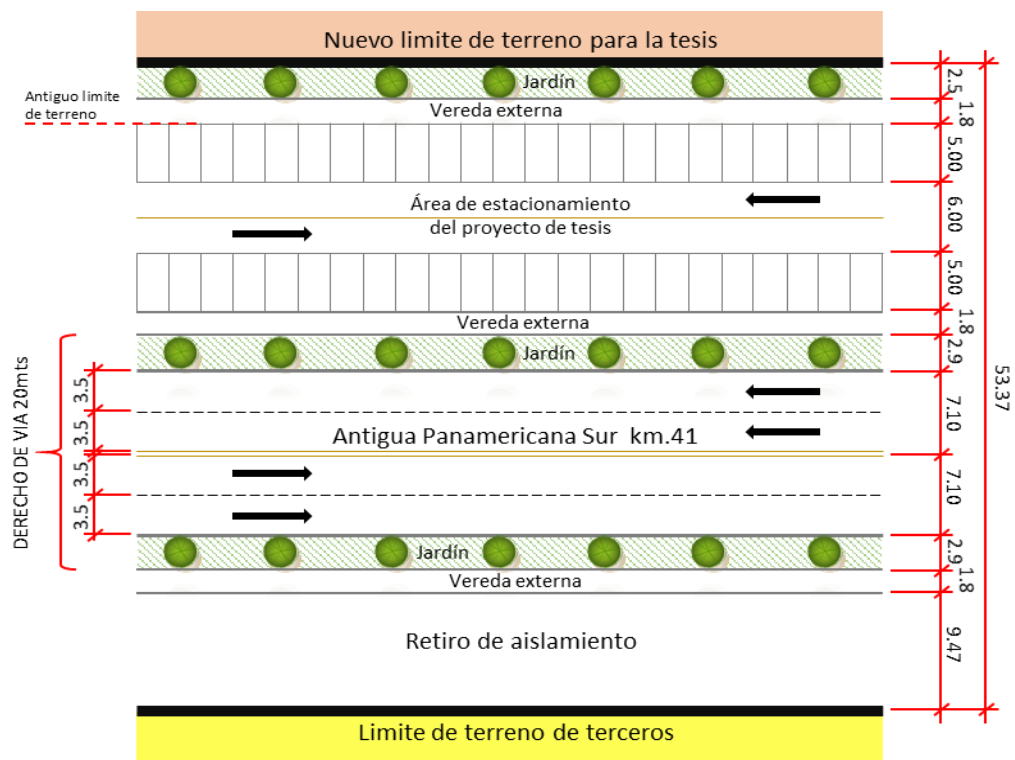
Nuevo limite de terreno para la tesis

Jardín

Antiguo limite de terreno

Vereda externa

Área de estacionamiento del proyecto de tesis

Vereda externa

Jardín

DERECHO DE VIA 20mts

3.5
3.5
3.5
3.5

Antigua Panamericana Sur km.41

Jardín

Vereda externa

Retiro de aislamiento

Limite de terreno de terceros

2.5
1.8
5.00
6.00
5.00
1.8
2.9
7.10
7.10
2.9
1.8
9.47
53.37